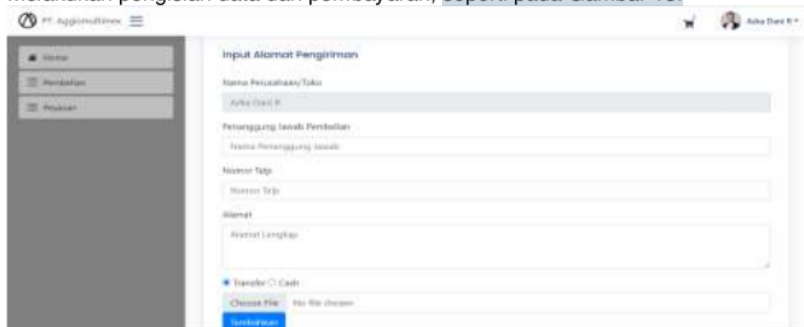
melakukan pengisian data dan pembayaran, seperti pada Gambar 18.

PT. Agromultimex ☰

Azka Dani R

Home
Pembelian
Pesanan

Input Alamat Pengiriman

Nama Perusahaan/Toko

Azka Dani R

Penanggung Jawab Pembelian

Nama Penanggung Jawab

Nomor Telp

Nomor Telp

Alamat

Alamat Lengkap

Transfer Cash

Choose File No file chosen

Tambahkan